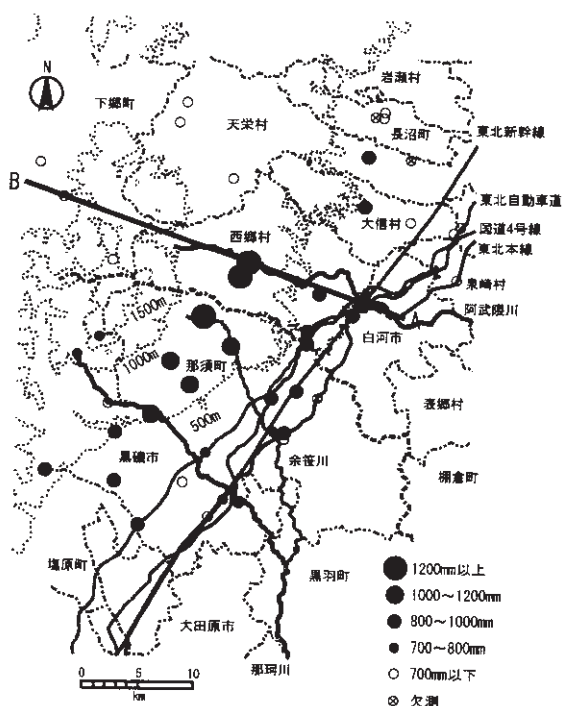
N

岩瀬村

下郷町

天栄村

長沼町

東北新幹線

B

東北自動車道

大信村

国道4号線

西郷村

東北本線

泉崎村

阿武隈川

1500m

白河市

1000m

那須町

表郷村

500m

余笹川

黒磯市

棚倉町

塩原町

黒羽町

大田原市

那珂川

0 5 10
km

1200mm以上
1000～1200mm
800～1000mm
700～800mm
700mm以下
欠測